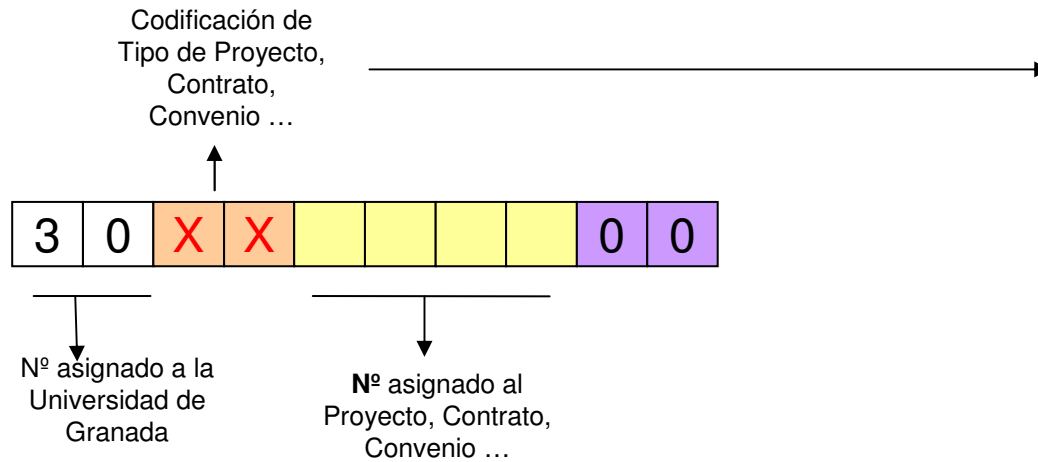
Codificación de Tipo de Proyecto, Contrato, Convenio …

| 3 | 0 | X | X |  |  |  |  | 0 | 0 |
|---|---|---|---|---|---|---|---|---|---|

Nº asignado a la Universidad de Granada

**Nº** asignado al Proyecto, Contrato, Convenio …